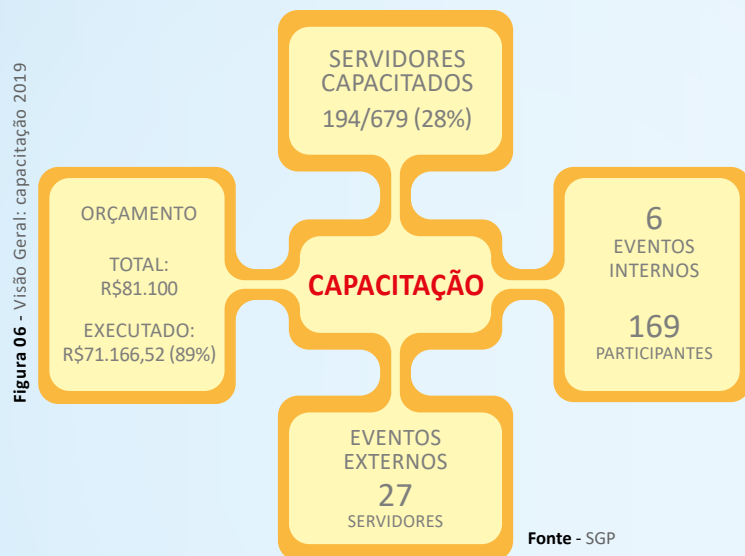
Figura 06 - Visão Geral: capacitação 2019

SERVIDORES CAPACITADOS
194/679 (28%)

ORÇAMENTO

TOTAL:
R$81.100

EXECUTADO:
R$71.166,52 (89%)

CAPACITAÇÃO

6
EVENTOS INTERNOS

169
PARTICIPANTES

EVENTOS EXTERNOS
27
SERVIDORES

Fonte - SGP